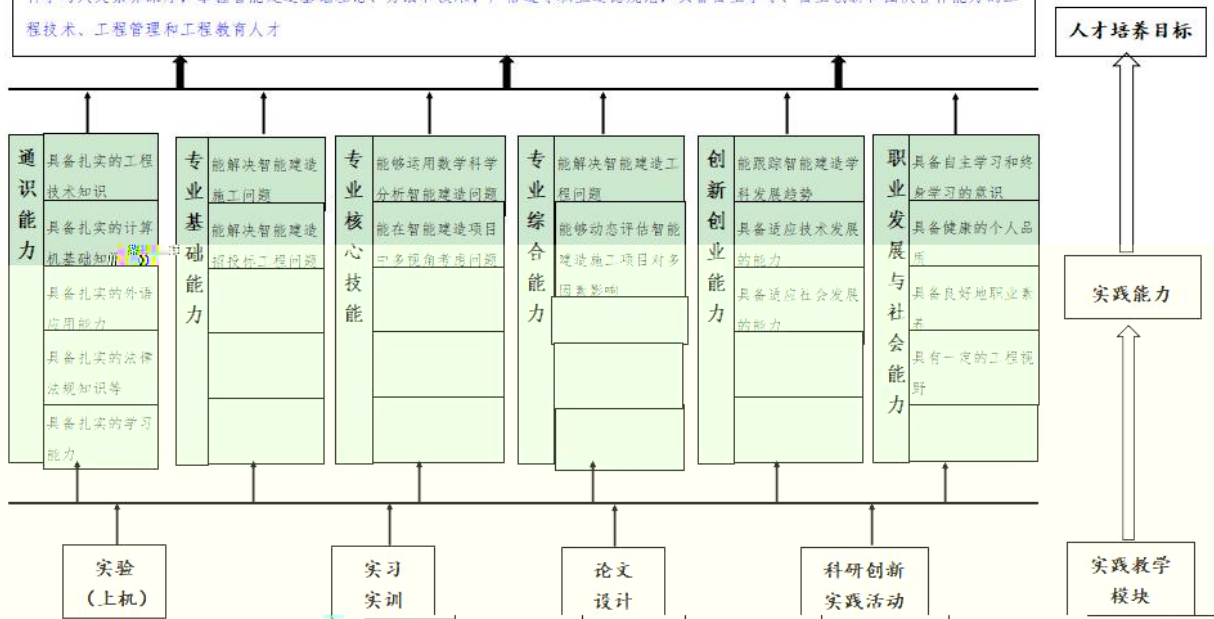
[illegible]程技术、工程管理和工程教育人才

人才培养目标

通识能力
具备扎实的工程技术知识
具备扎实的计算机基础知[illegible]
具备扎实的外语应用能力
具备扎实的法律法规知识等
具备扎实的学习能力

专业基础能力
能解决智能建造施工问题
能解决智能建造招投标工程问题

专业核心技能
能够运用数学科学分析智能建造问题
能在智能建造项目中多视角考虑问题

专业综合能力
能解决智能建造工程问题
能够动态评估智能建造施工项目对多因素影响

创新创业能力
能跟踪智能建造学科发展趋势
具备适应技术发展的能力
具备适应社会发展的能力

职业发展与社会能力
具备自主学习和终身学习的意识
具备健康的个人品质
具备良好地职业素养
具有一定的工程视野

实践能力

实验（上机）

实习实训

论文设计

科研创新实践活动

实践教学模块